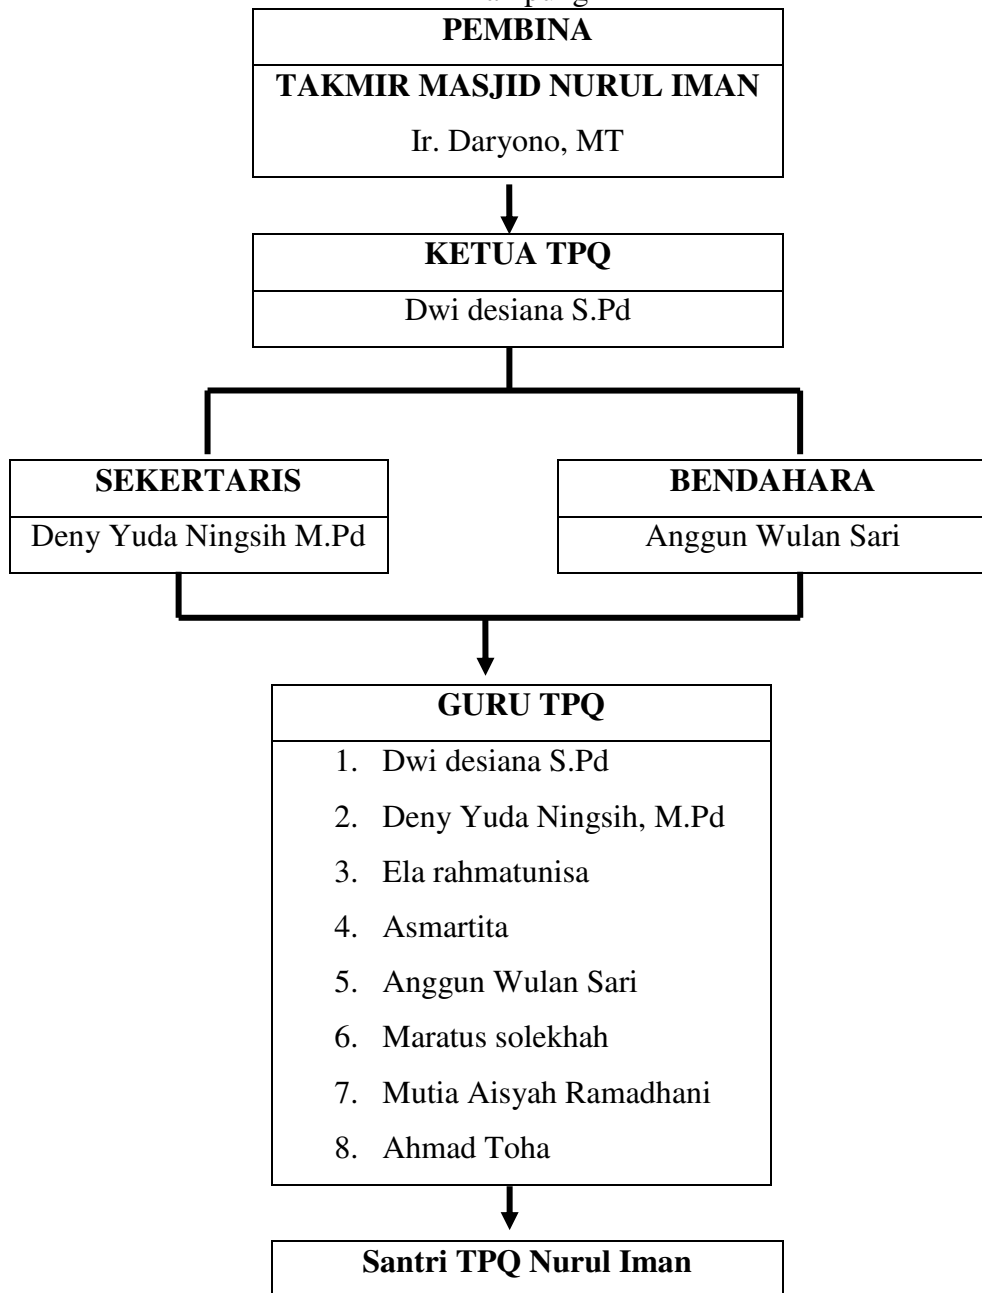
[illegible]

PEMBINA

TAKMIR MASJID NURUL IMAN

Ir. Daryono, MT

KETUA TPQ

Dwi desiana S.Pd

SEKERTARIS

Deny Yuda Ningsih M.Pd

BENDAHARA

Anggun Wulan Sari

GURU TPQ

1. Dwi desiana S.Pd
2. Deny Yuda Ningsih, M.Pd
3. Ela rahmatunisa
4. Asmartita
5. Anggun Wulan Sari
6. Maratus solekhah
7. Mutia Aisyah Ramadhani
8. Ahmad Toha

Santri TPQ Nurul Iman